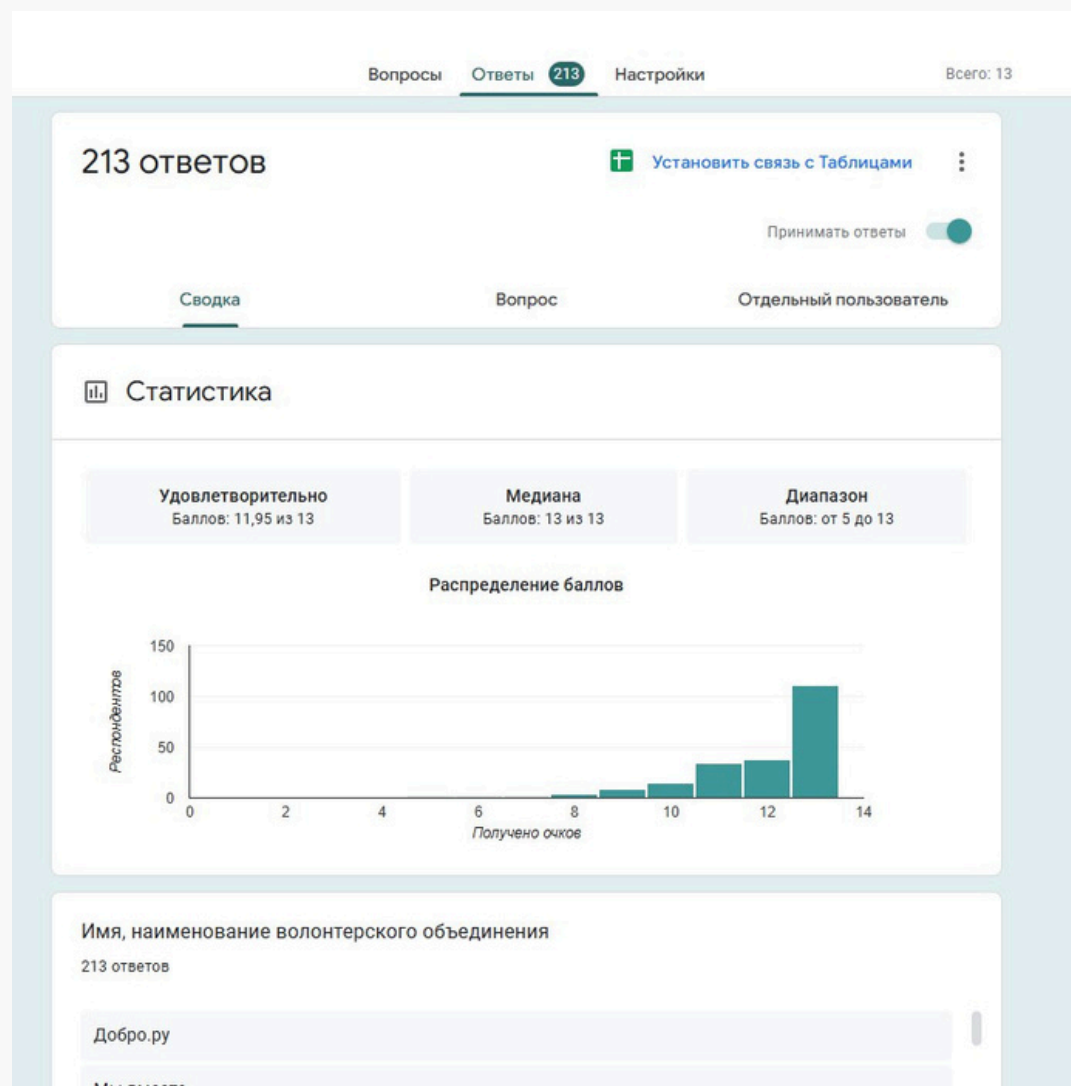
Вопросы Ответы 213 Настройки

Всего: 13

213 ответов

Установить связь с Таблицами

Принимать ответы

Сводка Вопрос Отдельный пользователь

Статистика

| Удовлетворительно | Медиана | Диапазон |
|---|---|---|
| Баллов: 11,95 из 13 | Баллов: 13 из 13 | Баллов: от 5 до 13 |

Распределение баллов

150
100
50
0
Респондентов
0 2 4 6 8 10 12 14
Получено очков

Имя, наименование волонтерского объединения

213 ответов

Добро.ру

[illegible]